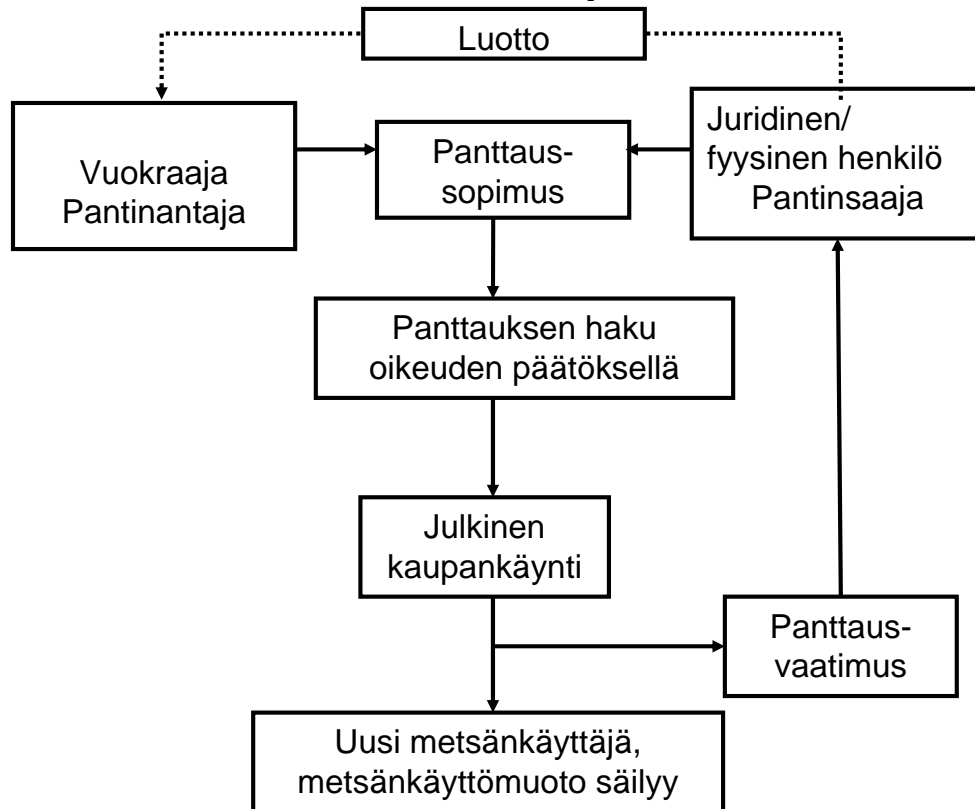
Luotto

Vuokraaja
Pantinantaja

Panttaussopimus

Juridinen/
fyysinen henkilö
Pantinsaaja

Panttauksen haku
oikeuden päätöksellä

Julkinen
kaupankäynti

Panttausvaatimus

Uusi metsänkäyttäjä,
metsänkäyttömuoto säilyy